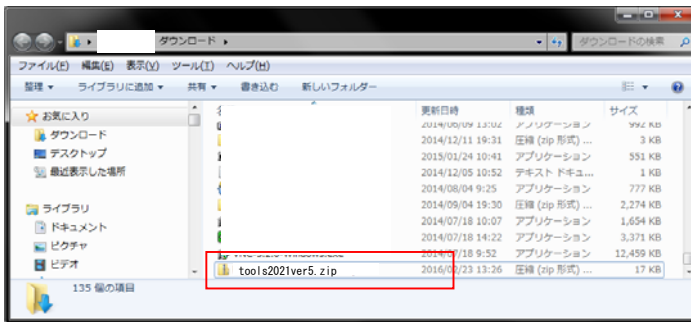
ダウンロード ▸

ダウンロードの検索

ファイル(F) 編集(E) 表示(V) ツール(T) ヘルプ(H)

整理 ▾ ライブラリに追加 ▾ 共有 ▾ 書き込む 新しいフォルダー

お気に入り
ダウンロード
デスクトップ
最近表示した場所

ライブラリ
ドキュメント
ピクチャ
ビデオ

| 名前 | 更新日時 | 種類 | サイズ |
|---|---|---|---|
| | 2014/06/09 13:02 | アプリケーション | 992 KB |
| | 2014/12/11 19:31 | 圧縮 (zip 形式) ... | 3 KB |
| | 2015/01/24 10:41 | アプリケーション | 551 KB |
| | 2014/12/05 10:52 | テキスト ドキュ... | 1 KB |
| | 2014/08/04 9:25 | アプリケーション | 777 KB |
| | 2014/09/04 19:30 | アプリケーション | 2,274 KB |
| | 2014/07/18 10:07 | アプリケーション | 1,654 KB |
| | 2014/07/18 14:22 | アプリケーション | 3,371 KB |
| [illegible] | 2014/07/18 9:52 | アプリケーション | 12,459 KB |
| tools2021ver5.zip | 2016/02/23 13:26 | 圧縮 (zip 形式) ... | 17 KB |

135 個の項目